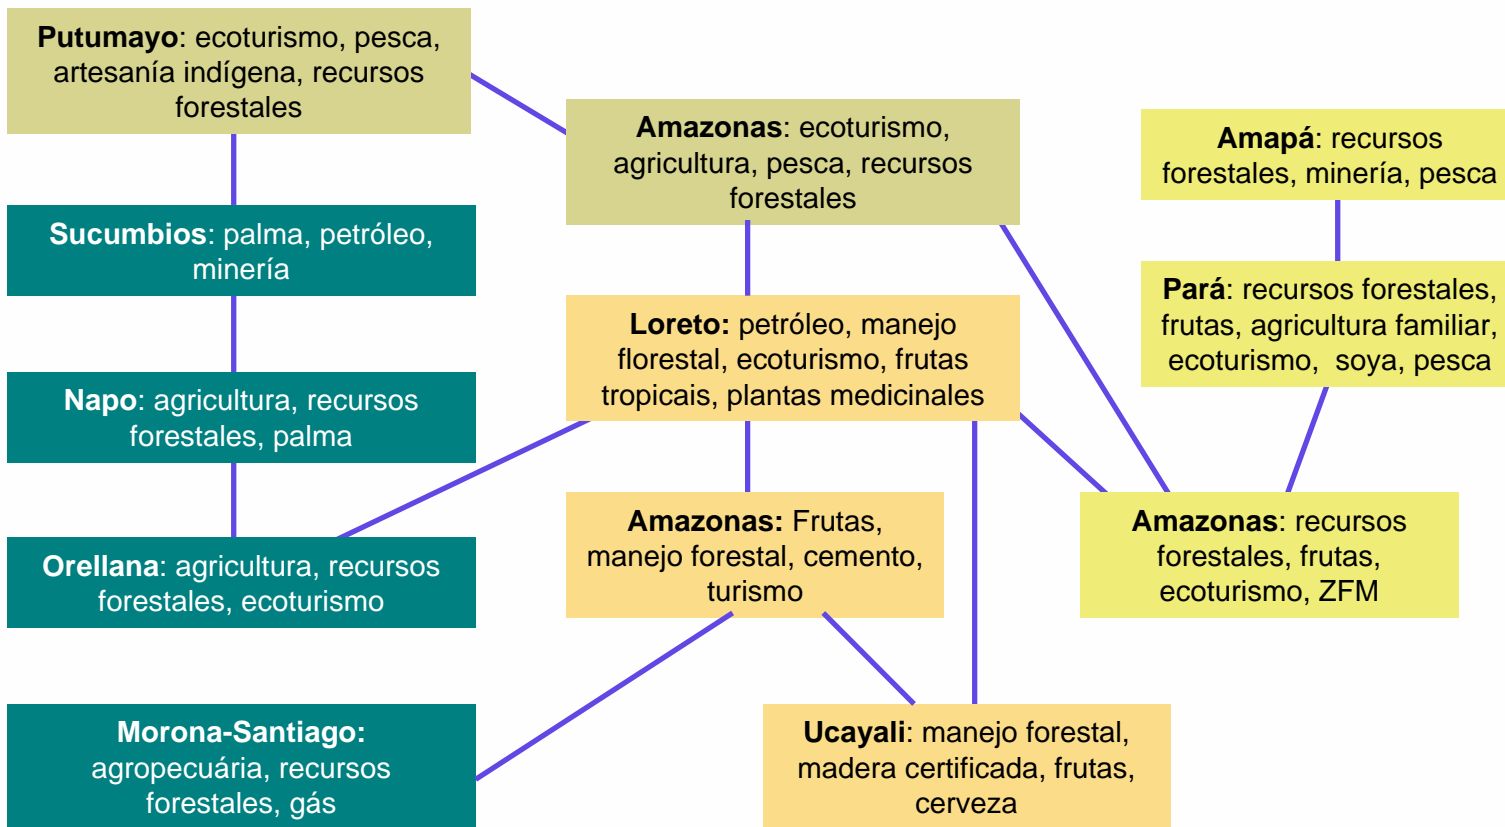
**Putumayo**: ecoturismo, pesca, artesanía indígena, recursos forestales

**Sucumbios**: palma, petróleo, minería

**Napo**: agricultura, recursos forestales, palma

**Orellana**: agricultura, recursos forestales, ecoturismo

**Morona-Santiago:** agropecuária, recursos forestales, gás

**Amazonas**: ecoturismo, agricultura, pesca, recursos forestales

**Loreto:** petróleo, manejo florestal, ecoturismo, frutas tropicais, plantas medicinales

**Amazonas:** Frutas, manejo forestal, cemento, turismo

**Ucayali**: manejo forestal, madera certificada, frutas, cerveza

**Amapá**: recursos forestales, minería, pesca

**Pará**: recursos forestales, frutas, agricultura familiar, ecoturismo, soya, pesca

**Amazonas**: recursos forestales, frutas, ecoturismo, ZFM